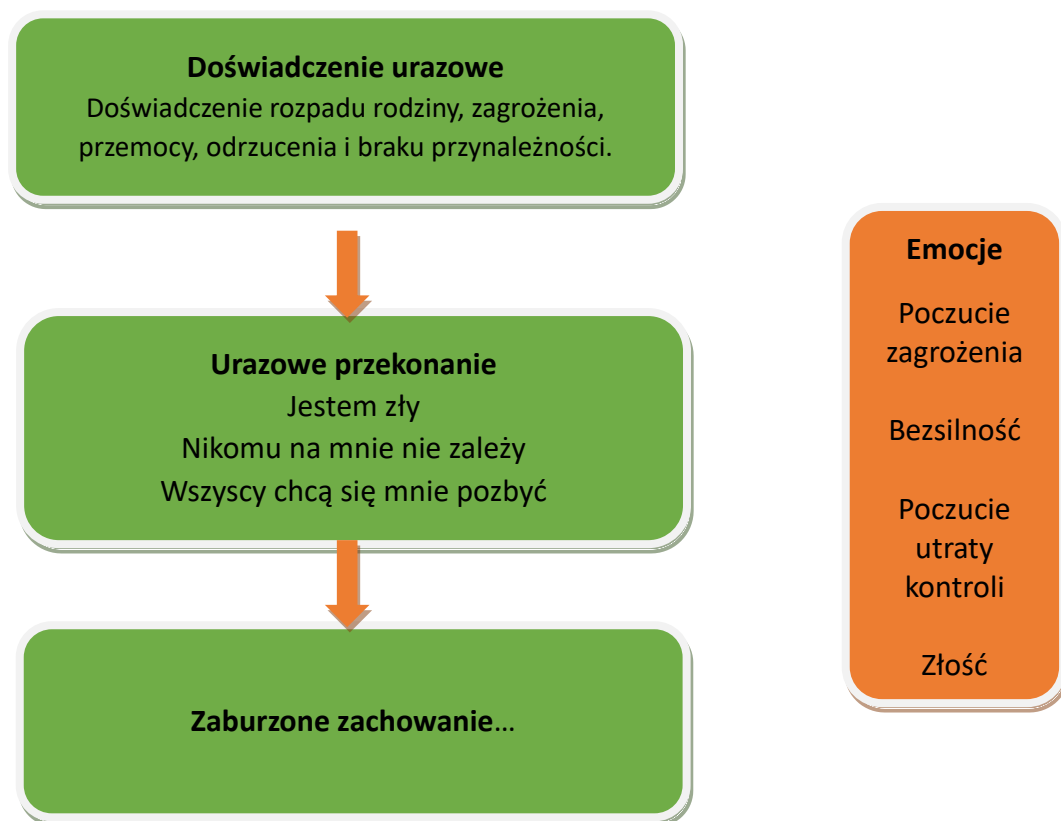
Doświadczenie urazowe
Doświadczenie rozpadu rodziny, zagrożenia, przemocy, odrzucenia i braku przynależności.

Urazowe przekonanie
Jestem zły
Nikomu na mnie nie zależy
Wszyscy chcą się mnie pozbyć

Zaburzone zachowanie…

Emocje

Poczucie zagrożenia

Bezsilność

Poczucie utraty kontroli

Złość